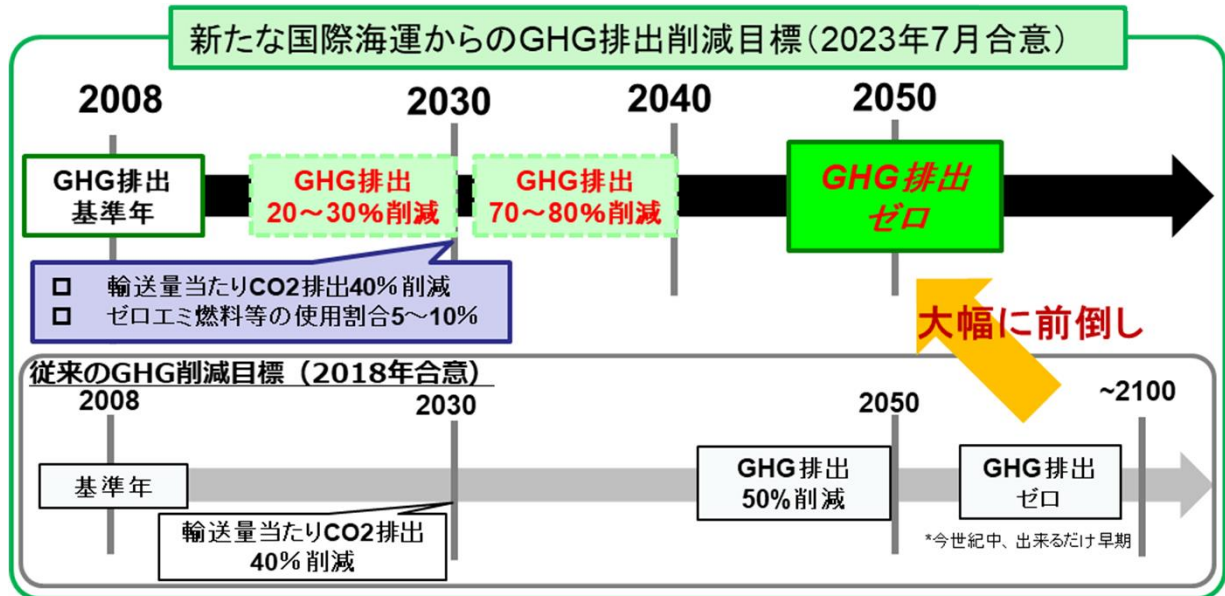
新たな国際海運からのGHG排出削減目標（2023年7月合意）

2008

2030

2040

2050

GHG排出
基準年

GHG排出
20～30%削減

GHG排出
70～80%削減

GHG排出
ゼロ

□ 輸送量当たりCO2排出40%削減
□ ゼロエミ燃料等の使用割合5～10%

大幅に前倒し

従来のGHG削減目標（2018年合意）

2008

2030

2050

~2100

基準年

輸送量当たりCO2排出
40%削減

GHG排出
50%削減

GHG排出
ゼロ

*今世紀中、出来るだけ早期